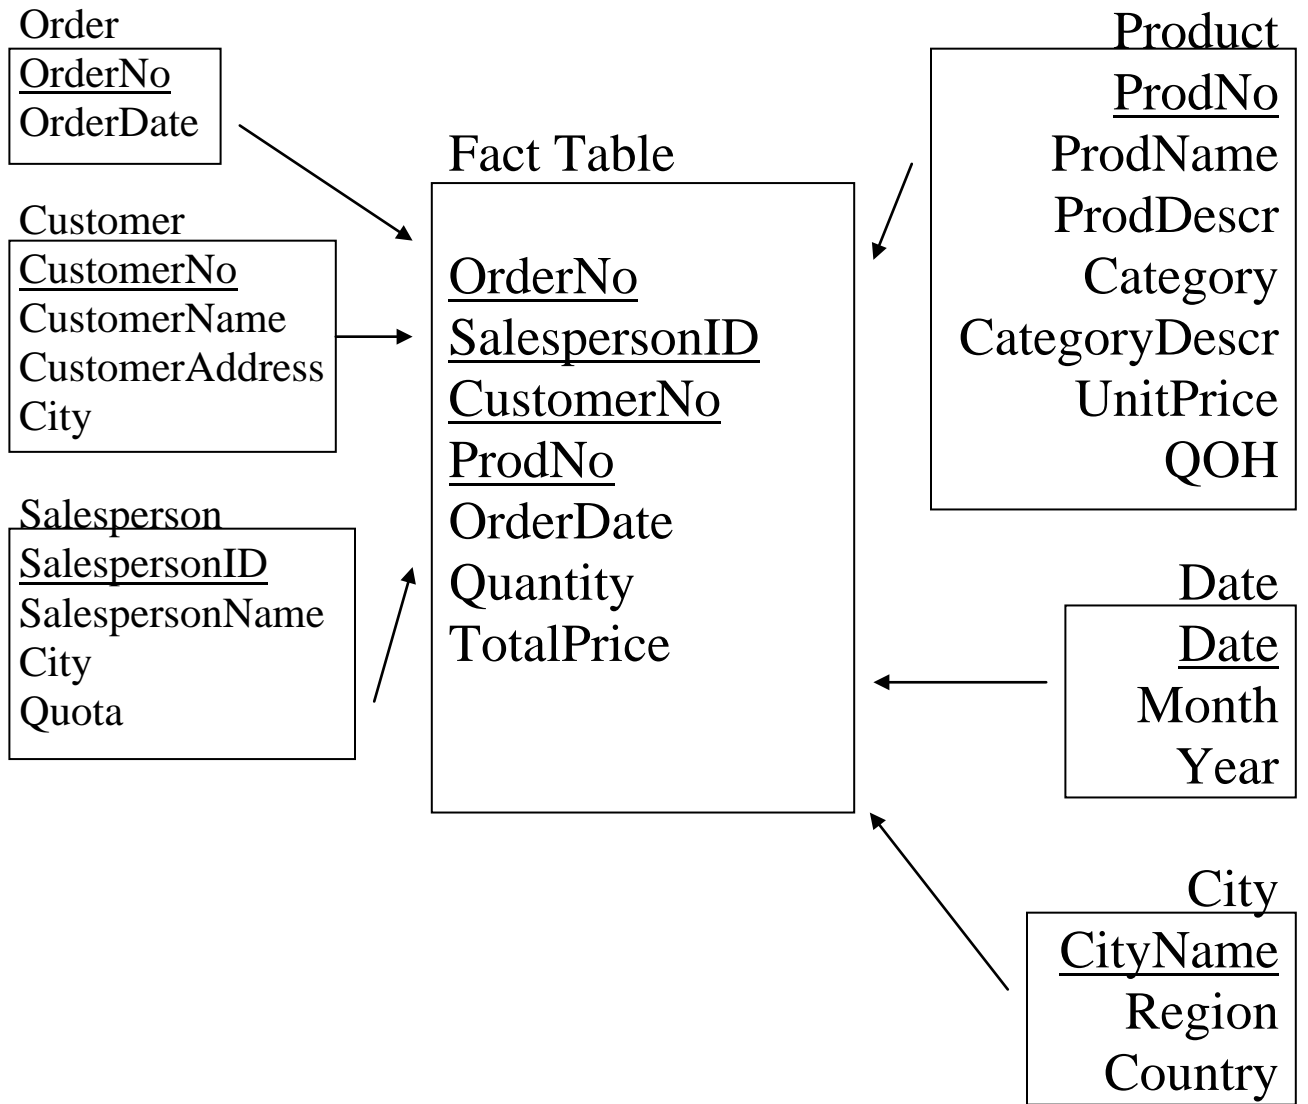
Order
OrderNo
OrderDate

Customer
CustomerNo
CustomerName
CustomerAddress
City

Salesperson
SalespersonID
SalespersonName
City
Quota

Fact Table
OrderNo
SalespersonID
CustomerNo
ProdNo
OrderDate
Quantity
TotalPrice

Product
ProdNo
ProdName
ProdDescr
Category
CategoryDescr
UnitPrice
QOH

Date
Date
Month
Year

City
CityName
Region
Country